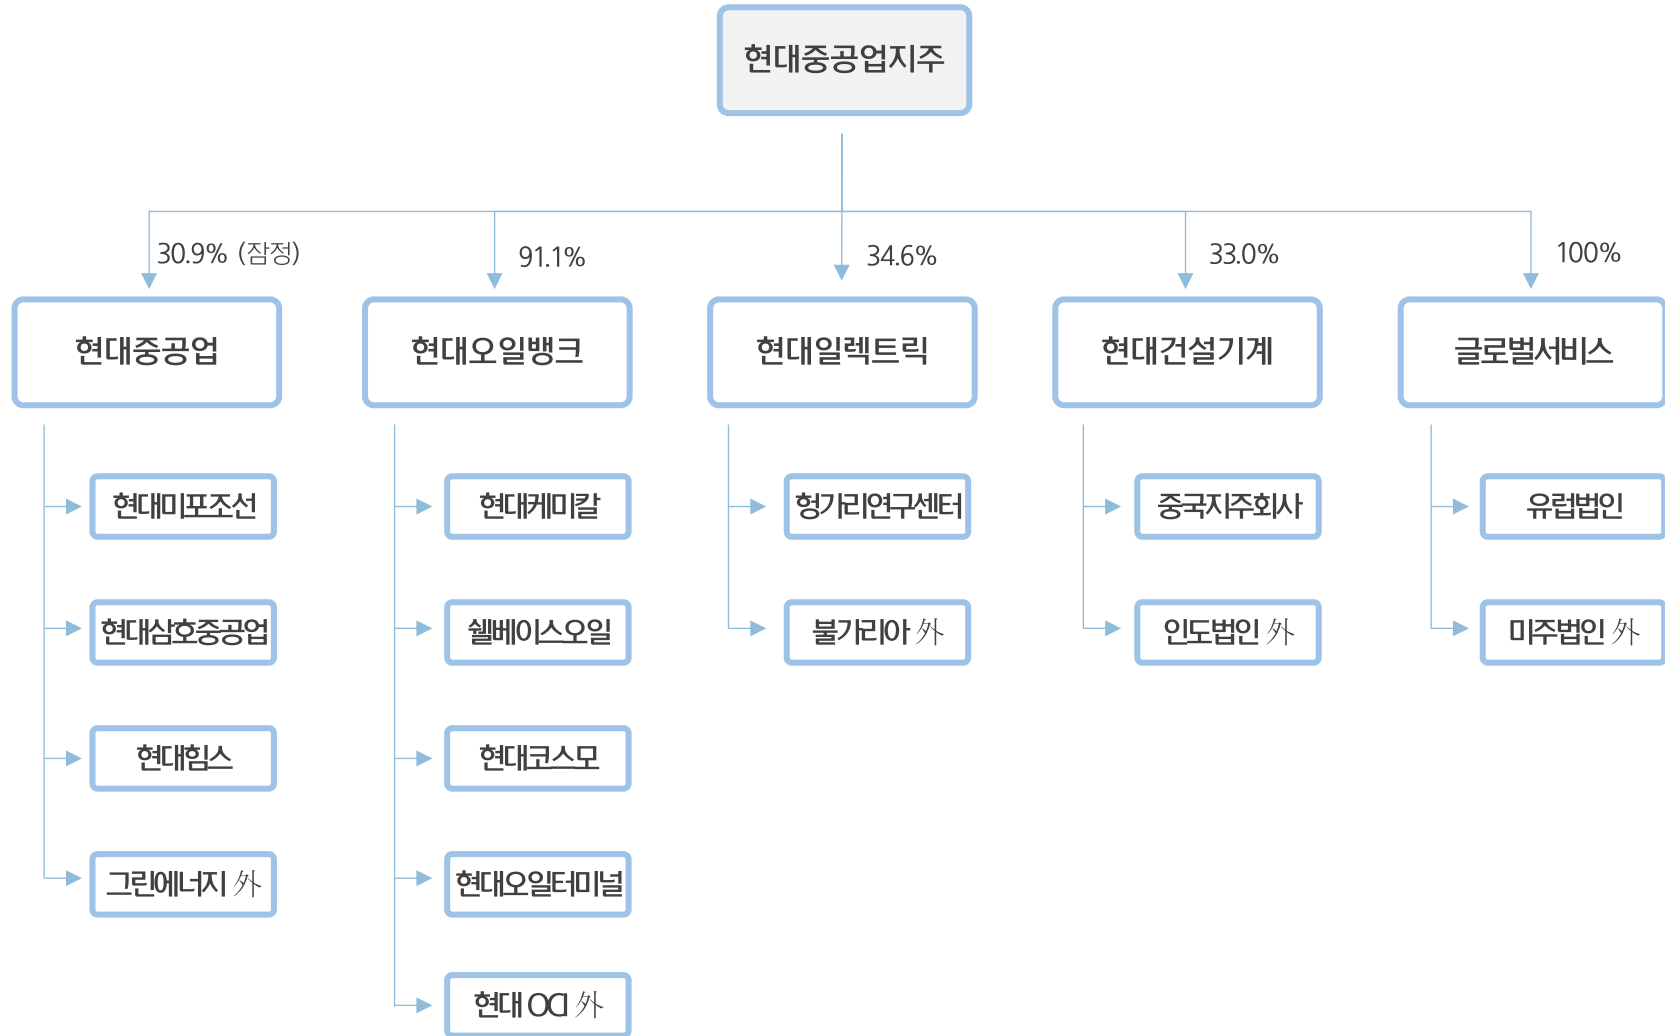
현대중공업지주

30.9% (잠정)

현대중공업

현대미포조선

현대삼호중공업

현대힘스

그린에너지 外

91.1%

현대오일뱅크

현대케미칼

쉘베이스오일

현대코스모

현대오일터미널

현대 OCI 外

34.6%

현대일렉트릭

헝가리연구센터

불가리아 外

33.0%

현대건설기계

중국지주회사

인도법인 外

100%

글로벌서비스

유럽법인

미주법인 外